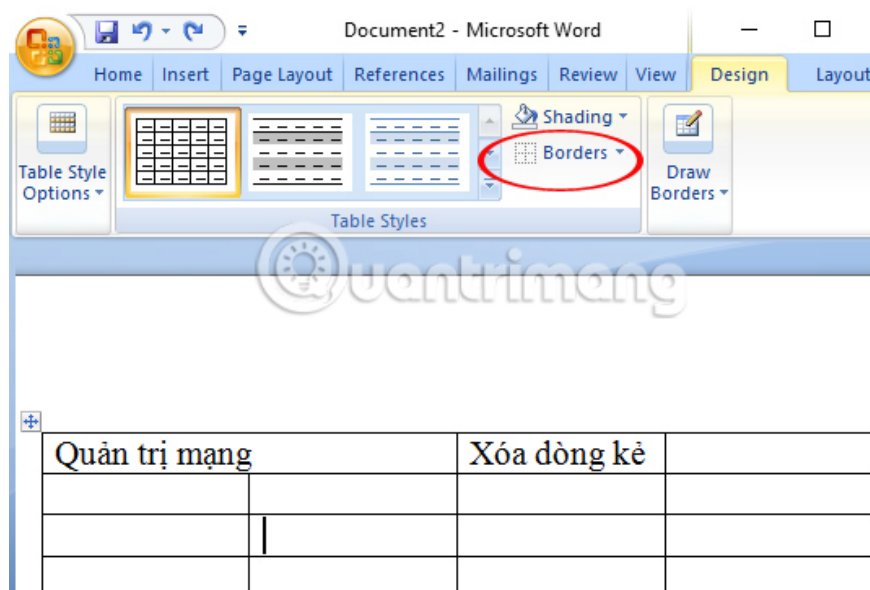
Document2 - Microsoft Word

Home | Insert | Page Layout | References | Mailings | Review | View | Design | Layout

Table Style Options

Shading

Borders

Table Styles

Draw Borders

Quantrimang

| Quản trị mạng | | Xóa dòng kẻ | |
|---|---|---|---|
| | | | |
| | | | |
| | | | |